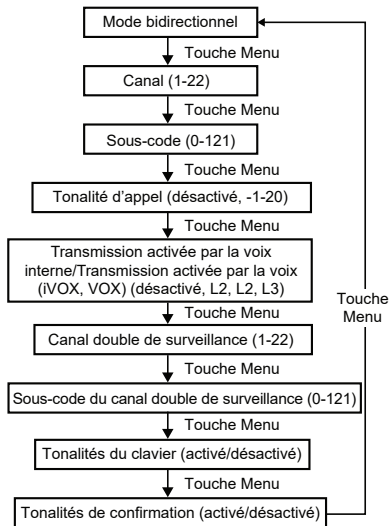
Mode bidirectionnel

Touche Menu

Canal (1-22)

Touche Menu

Sous-code (0-121)

Touche Menu

Tonalité d'appel (désactivé, -1-20)

Touche Menu

Transmission activée par la voix interne/Transmission activée par la voix (iVOX, VOX) (désactivé, L2, L2, L3)

Touche Menu

Canal double de surveillance (1-22)

Touche Menu

Sous-code du canal double de surveillance (0-121)

Touche Menu

Tonalités du clavier (activé/désactivé)

Touche Menu

Tonalités de confirmation (activé/désactivé)

Touche Menu